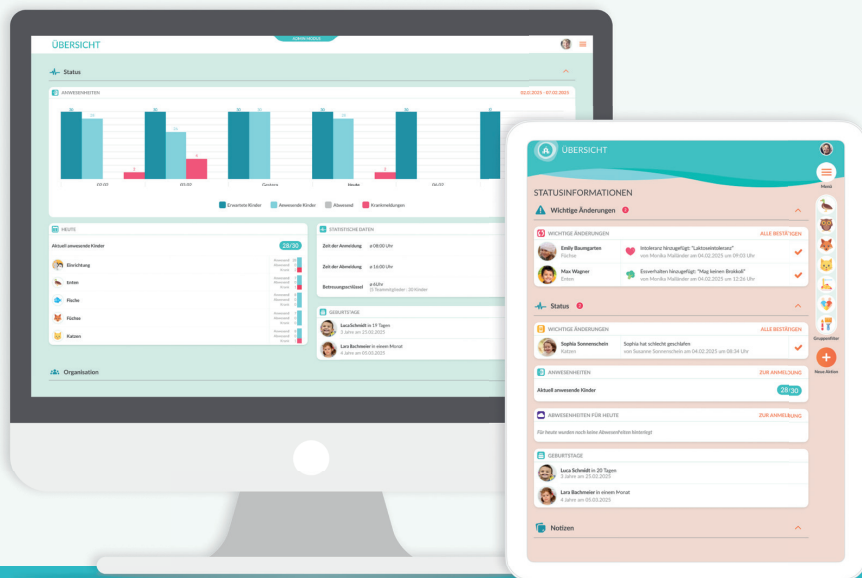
ÜBERSICHT

Status

ANWESENHEITEN 03.02.2025 - 07.02.2025

Erwartete Kinder Anwesende Kinder Abwesend Krankmeldungen

HEUTE

Aktuell anwesende Kinder 28/30

Einrichtung

Enten

Fische

Füchse

Katzen

STATISTISCHE DATEN

Zeit der Anmeldung ø 08:00 Uhr

Zeit der Abmeldung ø 16:00 Uhr

Betreuungsschlüssel ø 4,0/st

GEBURTSTAGE

Luca Schmidt in 19 Tagen

Lara Bachmeier in einem Monat

Organisation

ÜBERSICHT

Menü

STATUSINFORMATIONEN

Wichtige Änderungen 2

WICHTIGE ÄNDERUNGEN ALLE BESTÄTIGEN

Emily Baumgarten Füchse Intoleranz hinzugefügt: "Laktoseintoleranz" von Monika Maßländer am 04.02.2025 um 09:03 Uhr

Max Wagner Enten Essverhalten hinzugefügt: "Mag keinen Brokkoli" von Monika Maßländer am 04.02.2025 um 13:26 Uhr

Status 3

WICHTIGE ÄNDERUNGEN ALLE BESTÄTIGEN

Sophia Sonnenschein Katzen Sophia hat schlecht geschlafen von Susanne Sonnenschein am 04.02.2025 um 08:34 Uhr

ANWESENHEITEN ZUR ANMELDUNG

Aktuell anwesende Kinder 28/30

ABWESENHEITEN FÜR HEUTE ZUR ANMELDUNG

Für heute wurden noch keine Abwesenheiten hinterlegt

GEBURTSTAGE

Luca Schmidt in 20 Tagen 3 Jahre am 25.02.2025

Lara Bachmeier in einem Monat 4 Jahre am 05.03.2025

Notizen

Gruppenfilter

Neue Aktion